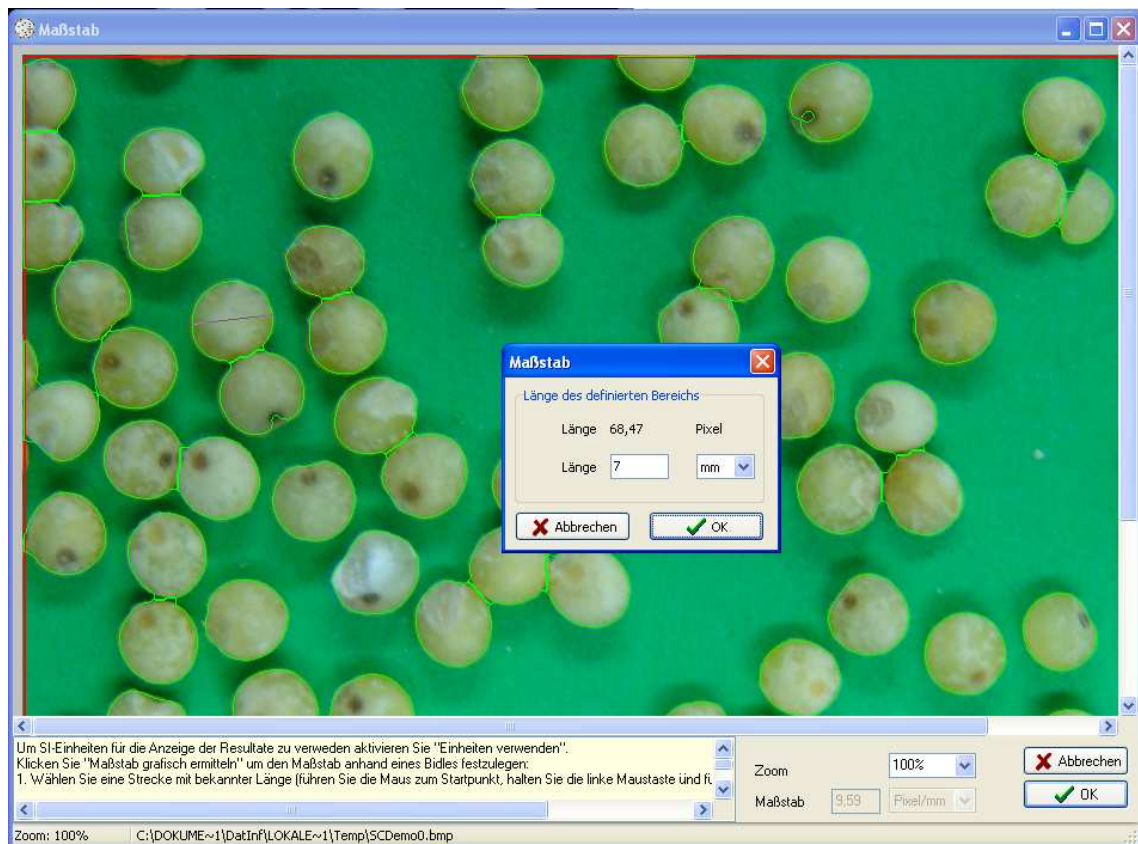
Maßstab

Maßstab

Länge des definierten Bereichs

Länge 68,47 Pixel

Länge 7 mm

Abbrechen

OK

Um SI-Einheiten für die Anzeige der Resultate zu verweden aktivieren Sie "Einheiten verwenden".
Klicken Sie "Maßstab grafisch ermitteln" um den Maßstab anhand eines Bidles festzulegen:
1. Wählen Sie eine Strecke mit bekannter Länge (führen Sie die Maus zum Startpunkt, halten Sie die linke Maustaste und fü

Zoom 100%

Maßstab 9,59 Pixel/mm

Abbrechen

OK

Zoom: 100%    C:\DOKUME~1\DatInf\LOKALE~1\Temp\SCDemo0.bmp